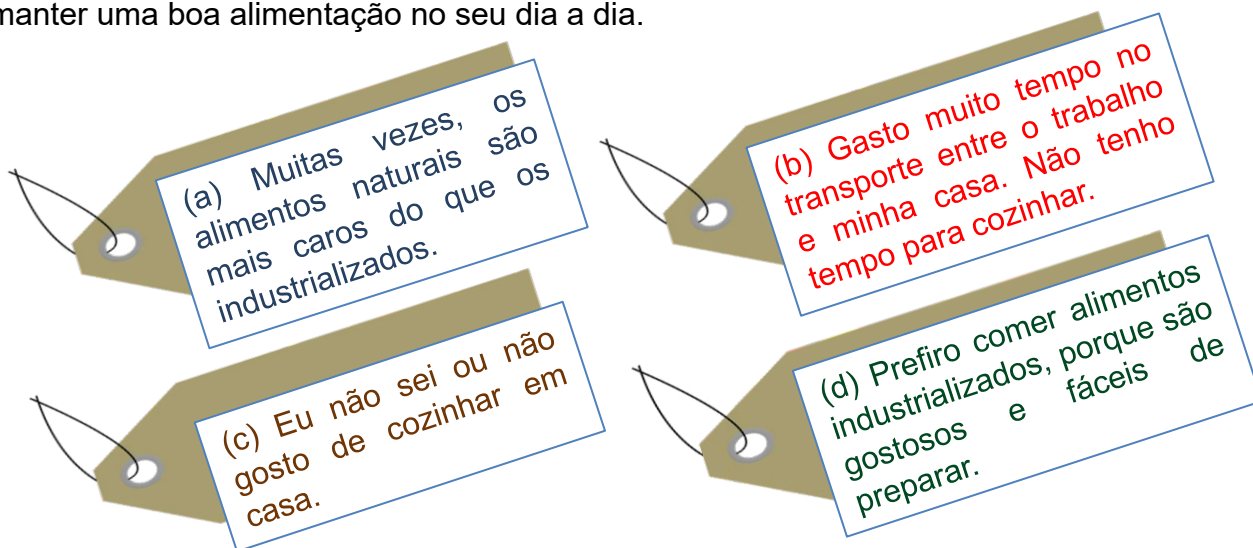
manter uma boa alimentação no seu dia a dia.

(a) Muitas vezes, os alimentos naturais são mais caros do que os industrializados.

(b) Gasto muito tempo no transporte entre o trabalho e minha casa. Não tenho tempo para cozinhar.

(c) Eu não sei ou não gosto de cozinhar em casa.

(d) Prefiro comer alimentos industrializados, porque são gostosos e fáceis de preparar.